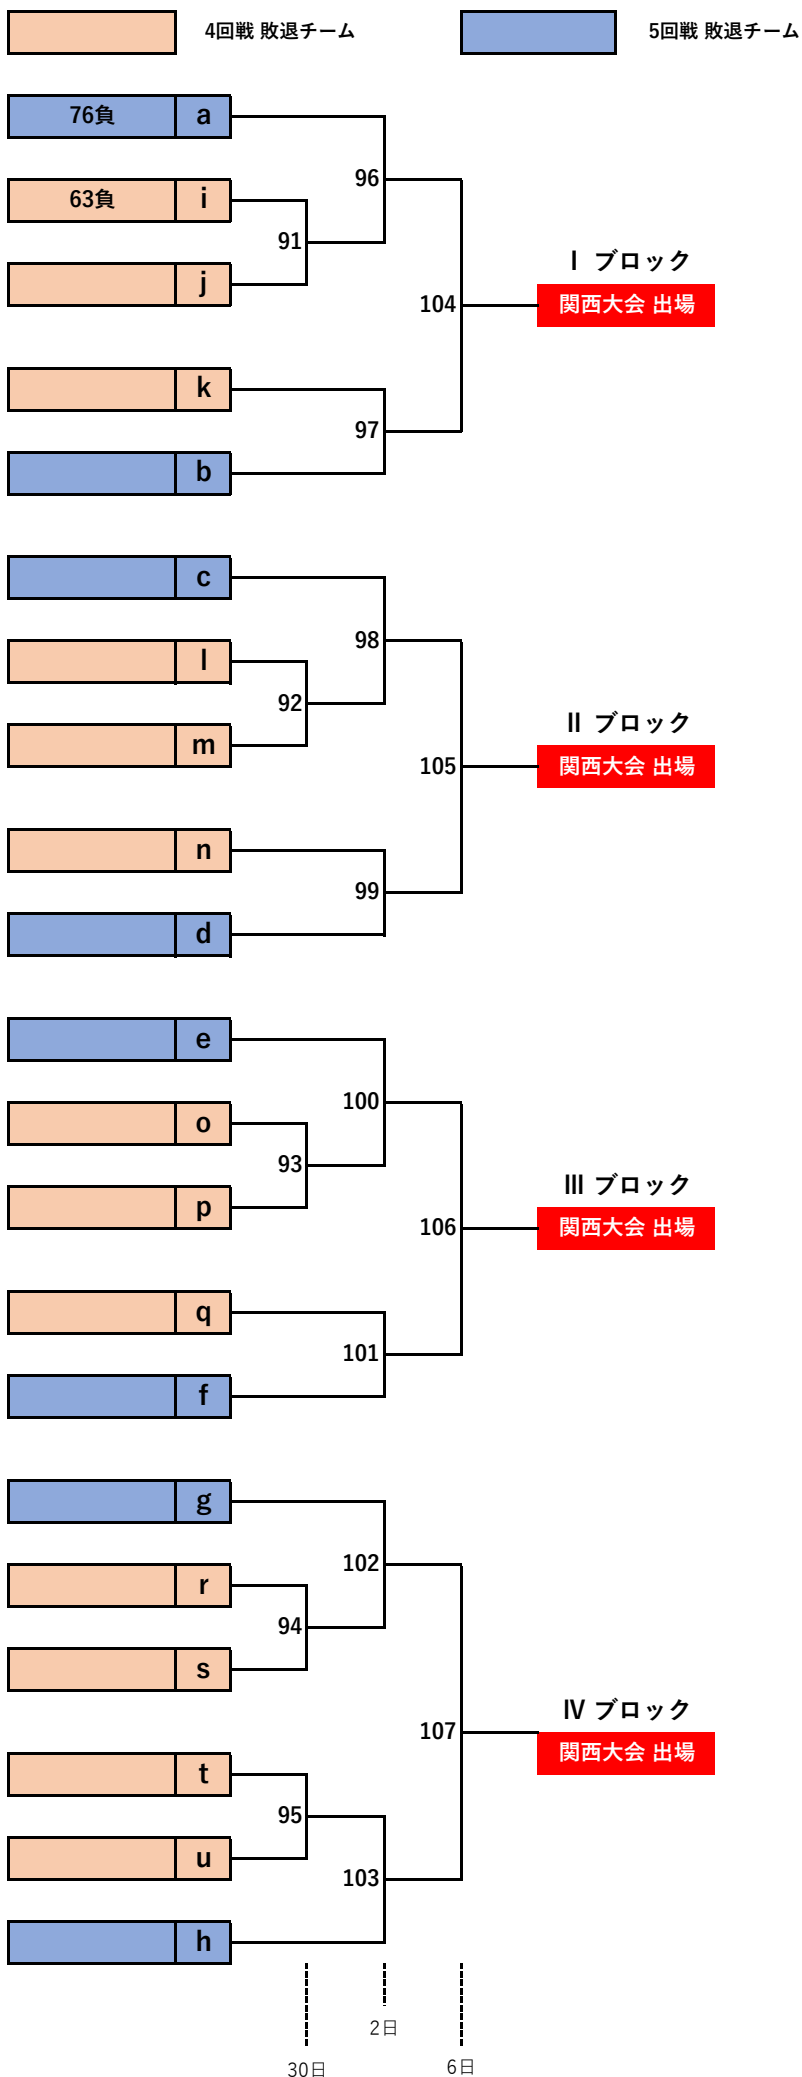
4回戦 敗退チーム

5回戦 敗退チーム

76負 a

63負 i

j

k

b

96

91

97

104

Ⅰ ブロック

関西大会 出場

c

l

m

n

d

98

92

99

105

Ⅱ ブロック

関西大会 出場

e

o

p

q

f

100

93

101

106

Ⅲ ブロック

関西大会 出場

g

r

s

t

u

h

102

94

95

103

107

Ⅳ ブロック

関西大会 出場

2日

30日

6日